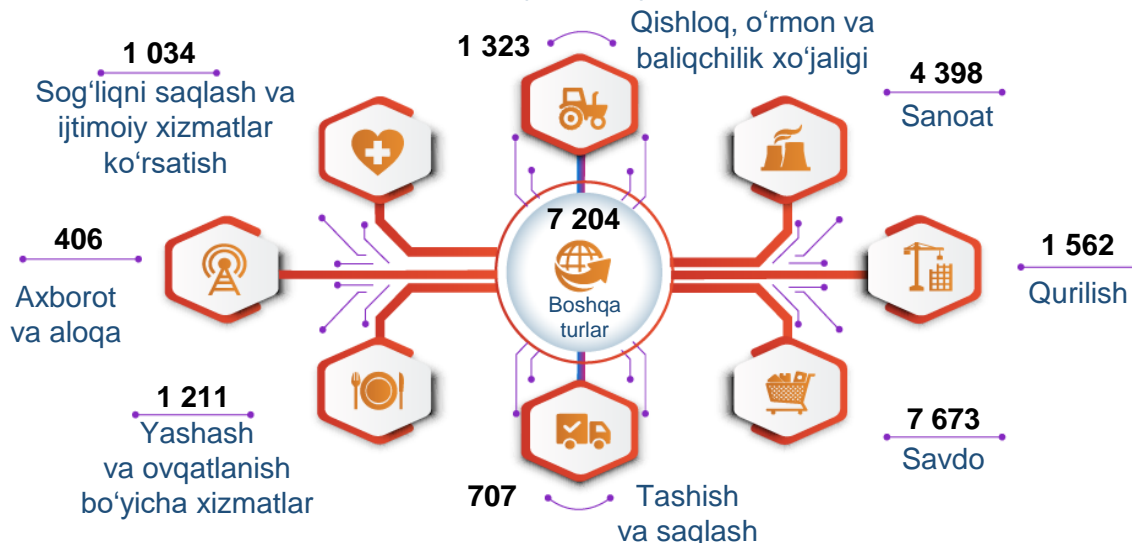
1 034
Sog‘liqni saqlash va ijtimoiy xizmatlar ko‘rsatish

1 323
Qishloq, o‘rmon va baliqchilik xo‘jaligi

4 398
Sanoat

406
Axborot va aloqa

7 204
Boshqa turlar

1 562
Qurilish

1 211
Yashash va ovqatlanish bo‘yicha xizmatlar

7 673
Savdo

707
Tashish va saqlash